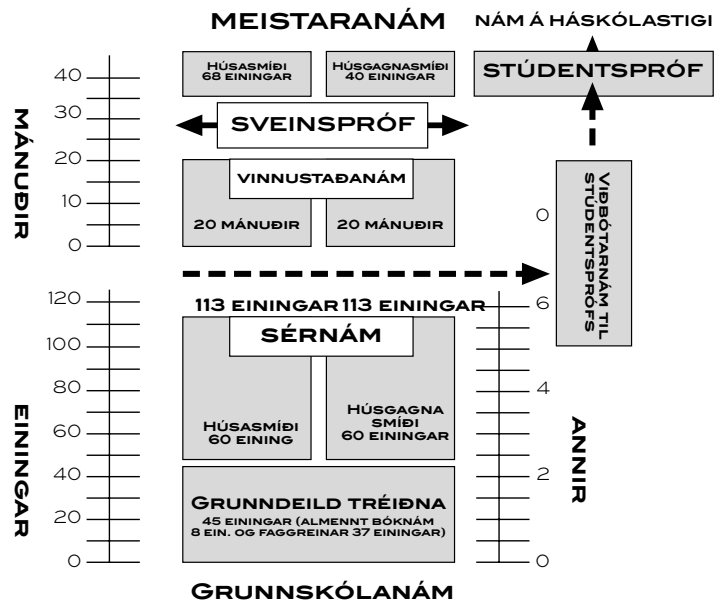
MEISTARANÁM

NÁM Á HÁSKÓLASTIGI

Húsasmíði 68 einingar

Húsgagnasmíði 40 einingar

STÚDENTSPRÓF

MÁNUÐIR

40
30
20
10
0

SVEINSPRÓF

VINNUSTAÐANÁM

20 MÁNUÐIR

20 MÁNUÐIR

VIÐBÓTARNÁM TIL STÚDENTSPRÓFS

0

120
100
80
60
40
20
0

113 EININGAR 113 EININGAR

SÉRNÁM

Húsasmíði 60 eining

Húsgagna smíði 60 einingar

EININGAR

6
4
2
0

ANNIR

Grunndeild tréiðna
45 einingar (almennt bóknám 8 ein. og faggreinar 37 einingar)

Grunnskólanám